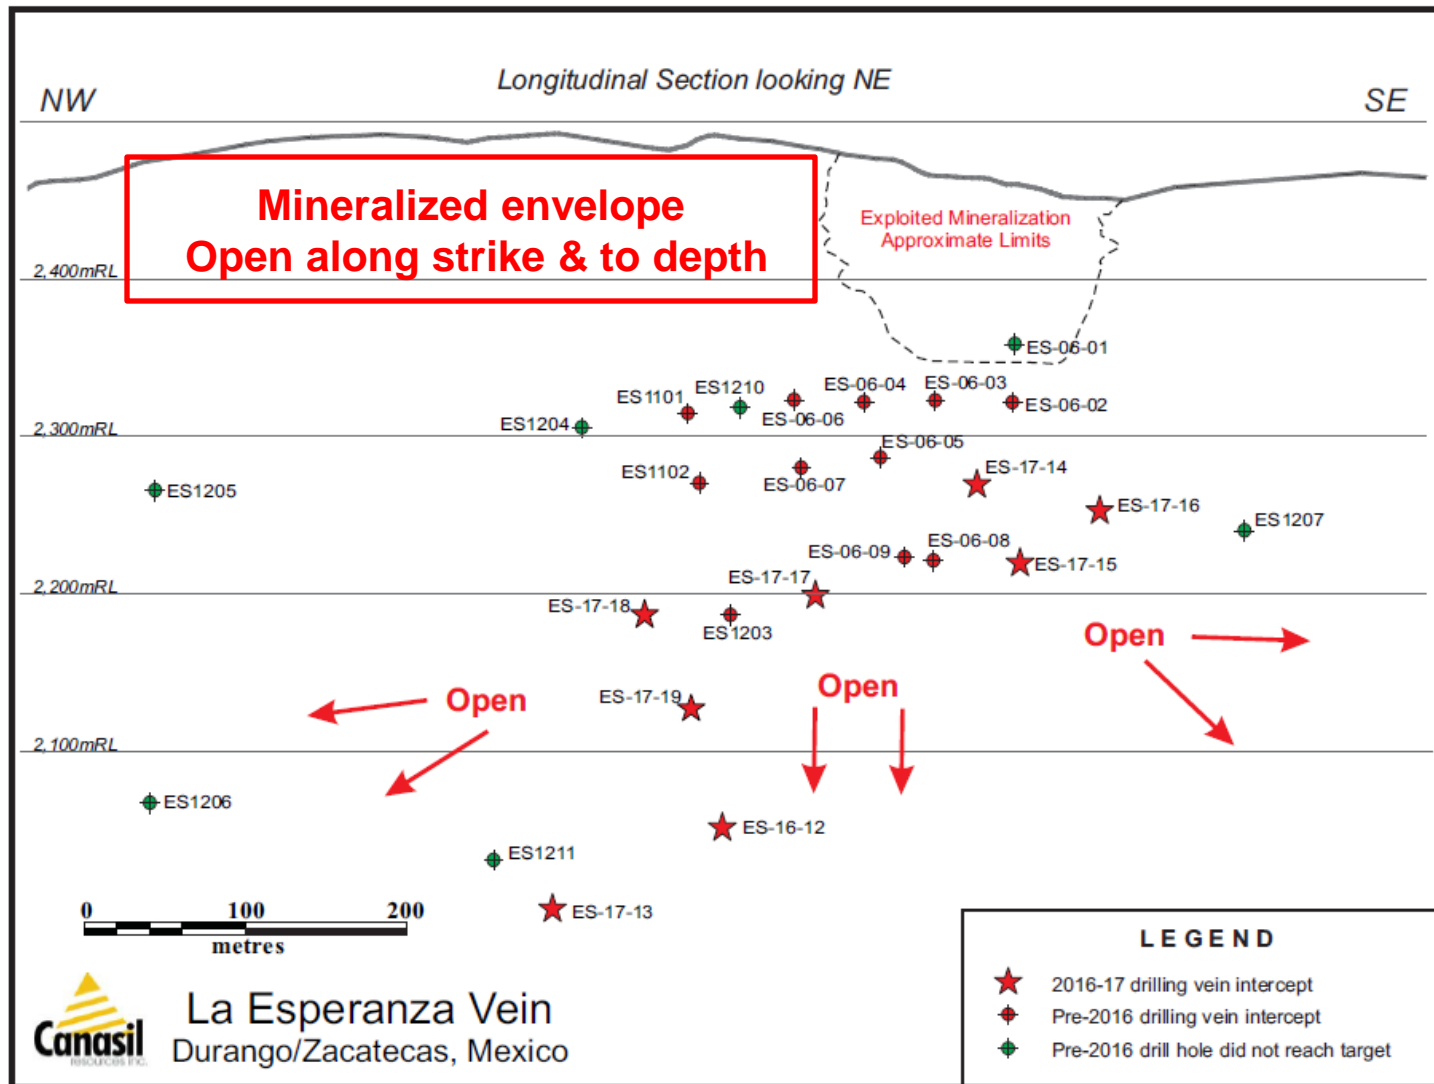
Longitudinal Section looking NE

NW

SE

Mineralized envelope
Open along strike & to depth

Exploited Mineralization
Approximate Limits

2,400mRL

2,300mRL

2,200mRL

2,100mRL

ES-06-01

ES1101

ES1210

ES-06-04

ES-06-03

ES-06-06

ES-06-02

ES1204

ES-06-05

ES1102

ES-06-07

ES-17-14

ES1205

ES-17-16

ES1207

ES-06-08

ES-06-09

ES-17-15

ES-17-17

ES-17-18

ES1203

Open

Open

Open

ES-17-19

ES1206

ES-16-12

ES1211

ES-17-13

0 100 200
metres

LEGEND
2016-17 drilling vein intercept
Pre-2016 drilling vein intercept
Pre-2016 drill hole did not reach target

Canasil
Resources Inc.

La Esperanza Vein
Durango/Zacatecas, Mexico